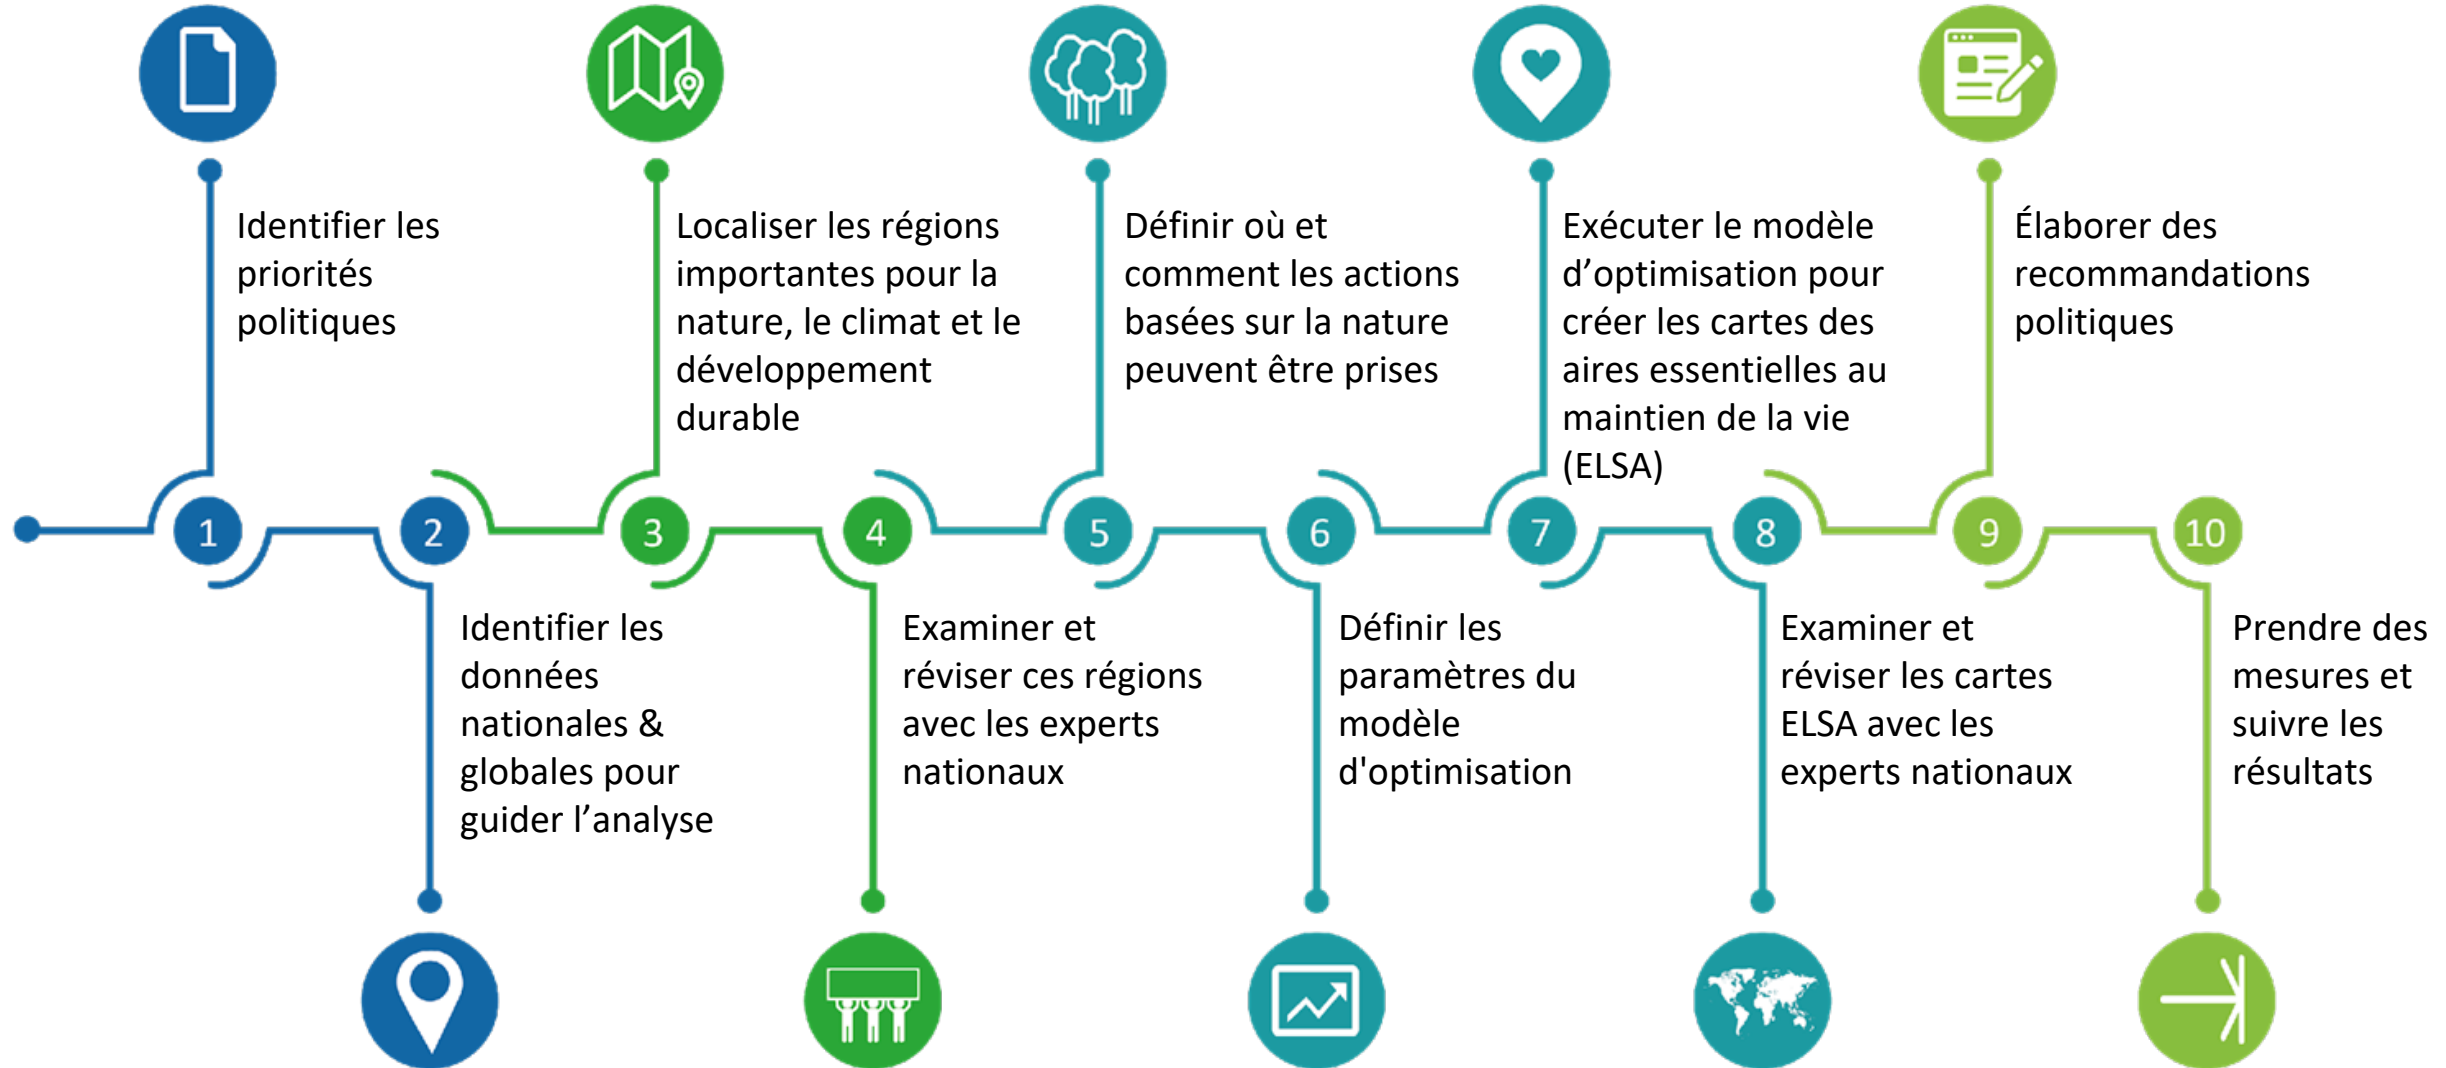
Identifier les priorités politiques

Localiser les régions importantes pour la nature, le climat et le développement durable

Définir où et comment les actions basées sur la nature peuvent être prises

Exécuter le modèle d’optimisation pour créer les cartes des aires essentielles au maintien de la vie (ELSA)

Élaborer des recommandations politiques

1

2

3

4

5

6

7

8

9

10

Identifier les données nationales & globales pour guider l’analyse

Examiner et réviser ces régions avec les experts nationaux

Définir les paramètres du modèle d'optimisation

Examiner et réviser les cartes ELSA avec les experts nationaux

Prendre des mesures et suivre les résultats